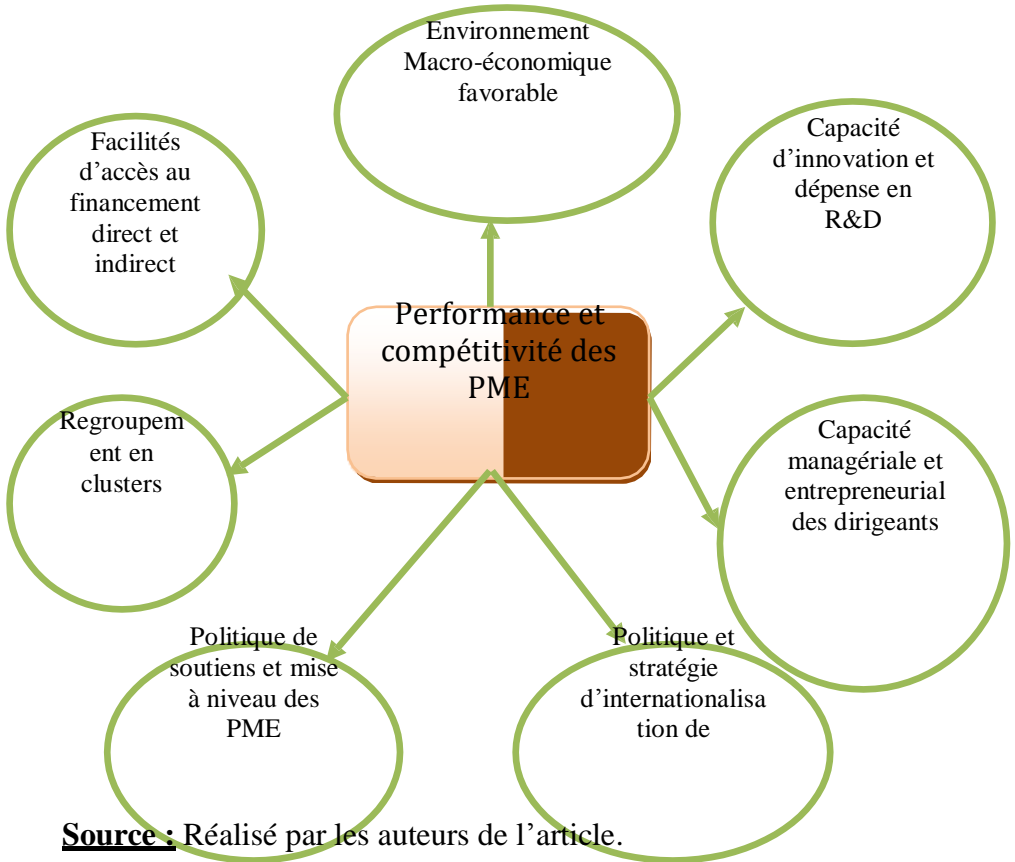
Environnement Macro-économique favorable

Facilités d’accès au financement direct et indirect

Capacité d’innovation et dépense en R&D

Performance et compétitivité des PME

Regroupement en clusters

Capacité managériale et entrepreneurial des dirigeants

Politique de soutiens et mise à niveau des PME

Politique et stratégie d’internationalisation de

Source : Réalisé par les auteurs de l’article.